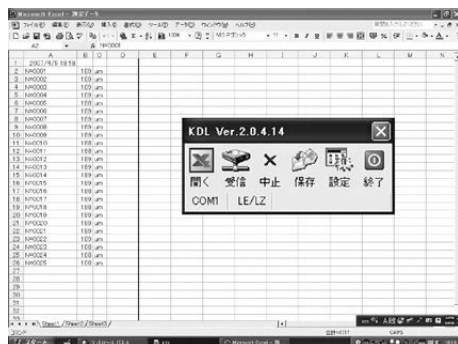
Microsoft Excel - 測定データ

A2 NH0001

| | A | B | C | D | E | F | G | H | I | J | K | L | M | N |
|---|---|---|---|---|---|---|---|---|---|---|---|---|---|---|
| 1 | 2007/8/5 19:19 | | | | | | | | | | | | | |
| 2 | NH0001 | 109 | um | | | | | | | | | | | |
| 3 | NH0002 | 109 | um | | | | | | | | | | | |
| 4 | NH0003 | 109 | um | | | | | | | | | | | |
| 5 | NH0004 | 109 | um | | | | | | | | | | | |
| 6 | NH0005 | 109 | um | | | | | | | | | | | |
| 7 | NH0006 | 109 | um | | | | | | | | | | | |
| 8 | NH0007 | 109 | um | | | | | | | | | | | |
| 9 | NH0008 | 109 | um | | | | | | | | | | | |
| 10 | NH0009 | 109 | um | | | | | | | | | | | |
| 11 | NH0010 | 109 | um | | | | | | | | | | | |
| 12 | NH0011 | 109 | um | | | | | | | | | | | |
| 13 | NH0012 | 109 | um | | | | | | | | | | | |
| 14 | NH0013 | 109 | um | | | | | | | | | | | |
| 15 | NH0014 | 109 | um | | | | | | | | | | | |
| 16 | NH0015 | 109 | um | | | | | | | | | | | |
| 17 | NH0016 | 109 | um | | | | | | | | | | | |
| 18 | NH0017 | 109 | um | | | | | | | | | | | |
| 19 | NH0018 | 109 | um | | | | | | | | | | | |
| 20 | NH0019 | 109 | um | | | | | | | | | | | |
| 21 | NH0020 | 109 | um | | | | | | | | | | | |
| 22 | NH0021 | 109 | um | | | | | | | | | | | |
| 23 | NH0022 | 109 | um | | | | | | | | | | | |
| 24 | NH0023 | 109 | um | | | | | | | | | | | |
| 25 | NH0024 | 109 | um | | | | | | | | | | | |
| 26 | NH0025 | 109 | um | | | | | | | | | | | |
| 27 | | | | | | | | | | | | | | |
| 28 | | | | | | | | | | | | | | |
| 29 | | | | | | | | | | | | | | |
| 30 | | | | | | | | | | | | | | |
| 31 | | | | | | | | | | | | | | |
| 32 | | | | | | | | | | | | | | |
| 33 | | | | | | | | | | | | | | |
| 34 | | | | | | | | | | | | | | |

Sheet1 / Sheet2 / Sheet3

KDL Ver.2.0.4.14

開く 受信 中止 保存 設定 終了

COM1 LE/LZ

スタート Microsoft Excel - 測...